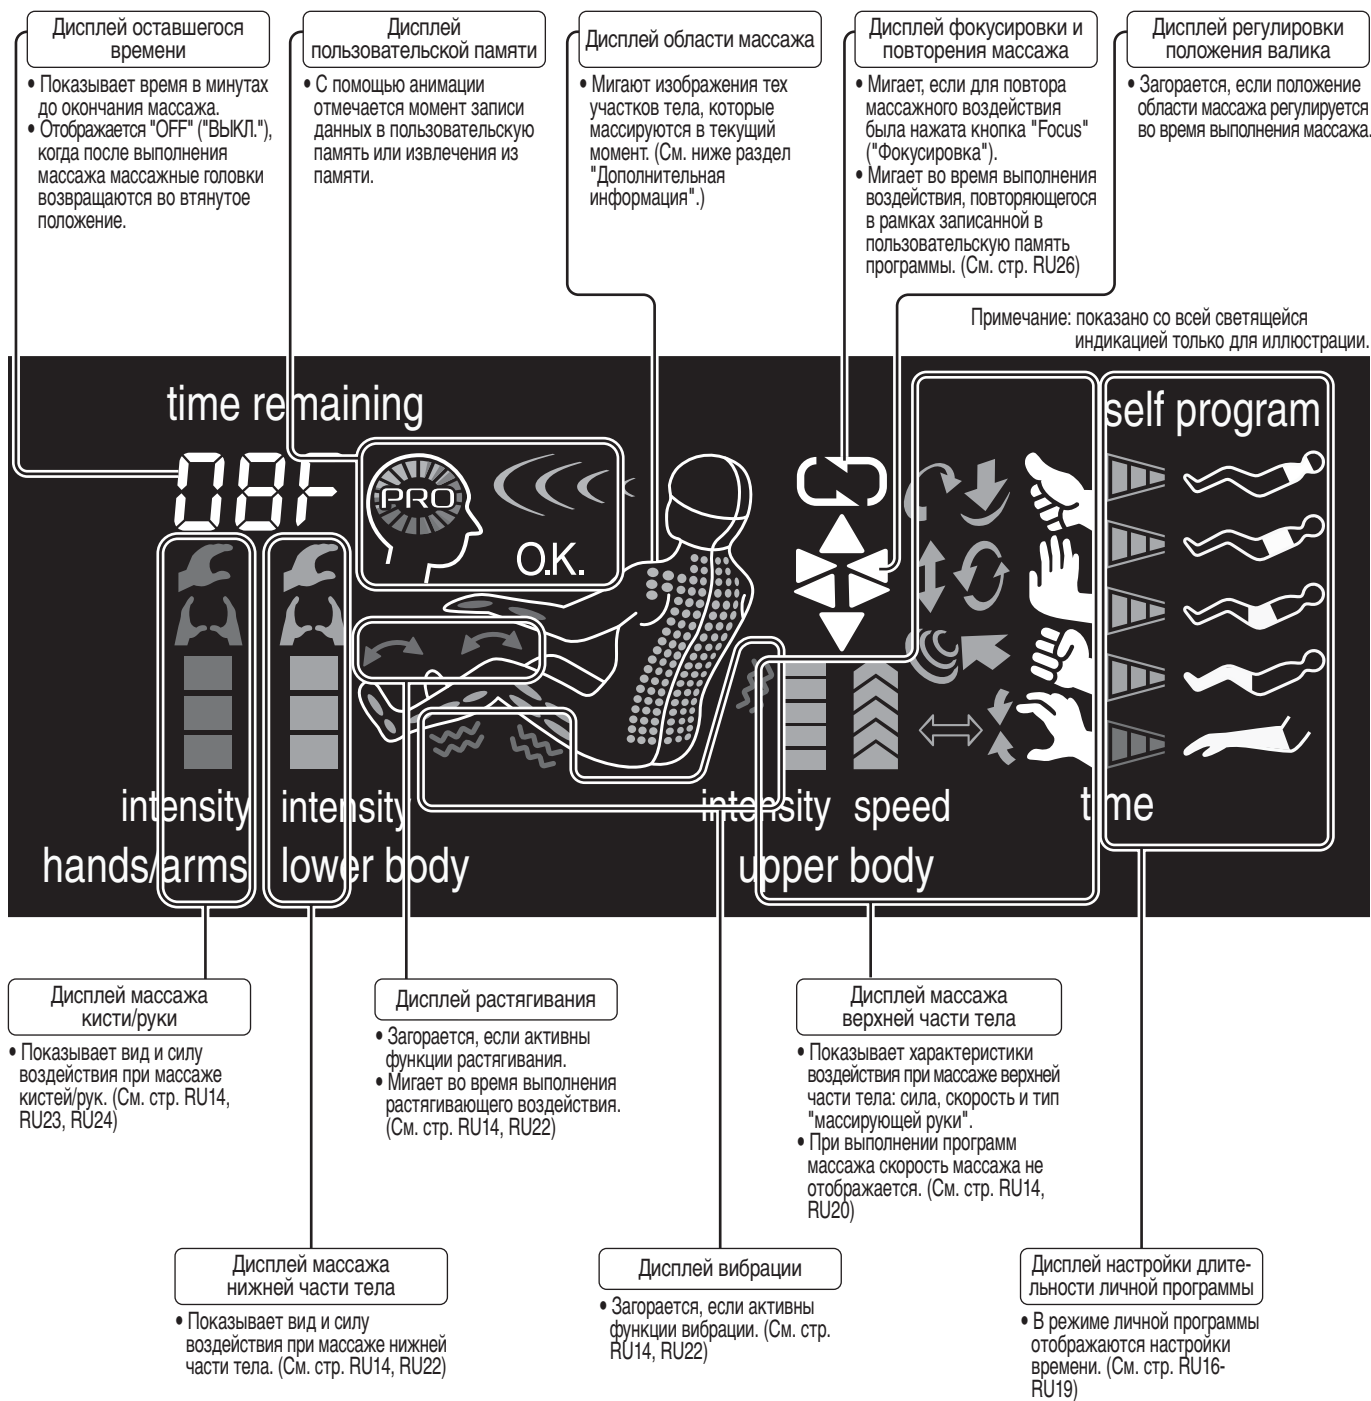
Дисплей оставшегося времени

• Показывает время в минутах до окончания массажа.
• Отображается "OFF" ("ВЫКЛ."), когда после выполнения массажа массажные головки возвращаются во втянутое положение.

Дисплей пользовательской памяти

• С помощью анимации отмечается момент записи данных в пользовательскую память или извлечения из памяти.

Дисплей области массажа

• Мигают изображения тех участков тела, которые массируются в текущий момент. (См. ниже раздел "Дополнительная информация".)

Дисплей фокусировки и повторения массажа

• Мигает, если для повтора массажного воздействия была нажата кнопка "Focus" ("Фокусировка").
• Мигает во время выполнения воздействия, повторяющегося в рамках записанной в пользовательскую память программы. (См. стр. RU26)

Дисплей регулировки положения валика

• Загорается, если положение области массажа регулируется во время выполнения массажа.

Примечание: показано со всей светящейся индикацией только для иллюстрации.

time remaining

08F

PRO

O.K.

self program

intensity
hands/arms

intensity
lower body

intensity speed
upper body

time

Дисплей массажа кисти/руки

• Показывает вид и силу воздействия при массаже кистей/рук. (См. стр. RU14, RU23, RU24)

Дисплей растягивания

• Загорается, если активны функции растягивания.
• Мигает во время выполнения растягивающего воздействия. (См. стр. RU14, RU22)

Дисплей массажа верхней части тела

• Показывает характеристики воздействия при массаже верхней части тела: сила, скорость и тип "массирующей руки".
• При выполнении программ массажа скорость массажа не отображается. (См. стр. RU14, RU20)

Дисплей массажа нижней части тела

• Показывает вид и силу воздействия при массаже нижней части тела. (См. стр. RU14, RU22)

Дисплей вибрации

• Загорается, если активны функции вибрации. (См. стр. RU14, RU22)

Дисплей настройки длительности личной программы

• В режиме личной программы отображаются настройки времени. (См. стр. RU16-RU19)